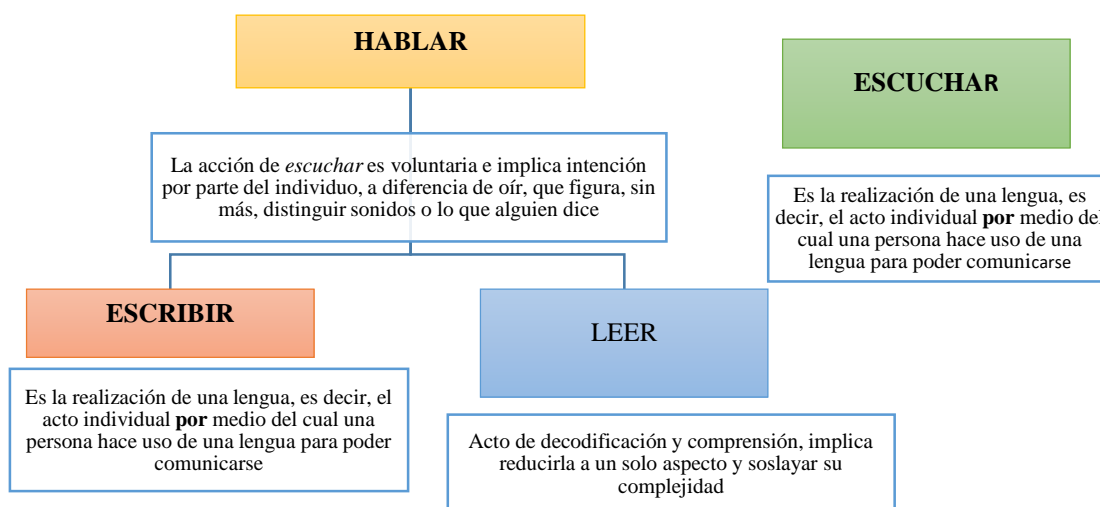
HABLAR

La acción de *escuchar* es voluntaria e implica intención por parte del individuo, a diferencia de oír, que figura, sin más, distinguir sonidos o lo que alguien dice

ESCUCHAR

Es la realización de una lengua, es decir, el acto individual **por** medio del cual una persona hace uso de una lengua para poder comunicarse

ESCRIBIR

Es la realización de una lengua, es decir, el acto individual **por** medio del cual una persona hace uso de una lengua para poder comunicarse

LEER

Acto de decodificación y comprensión, implica reducirla a un solo aspecto y soslayar su complejidad